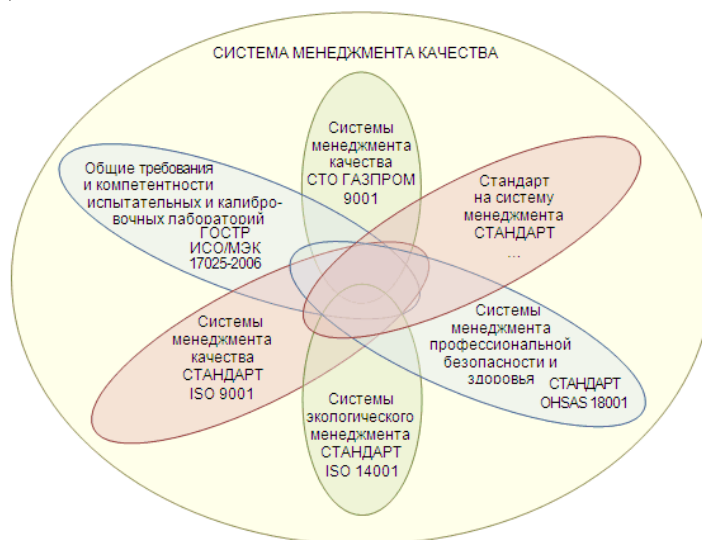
СИСТЕМА МЕНЕДЖМЕНТА КАЧЕСТВА

Системы менеджмента качества СТО ГАЗПРОМ 9001

Общие требования и компетентности испытательных и калибровочных лабораторий ГОСТР ИСО/МЭК 17025-2006

Стандарт на систему менеджмента СТАНДАРТ ...

Системы менеджмента качества СТАНДАРТ ISO 9001

Системы менеджмента профессиональной безопасности и здоровья СТАНДАРТ OHSAS 18001

Системы экологического менеджмента СТАНДАРТ ISO 14001